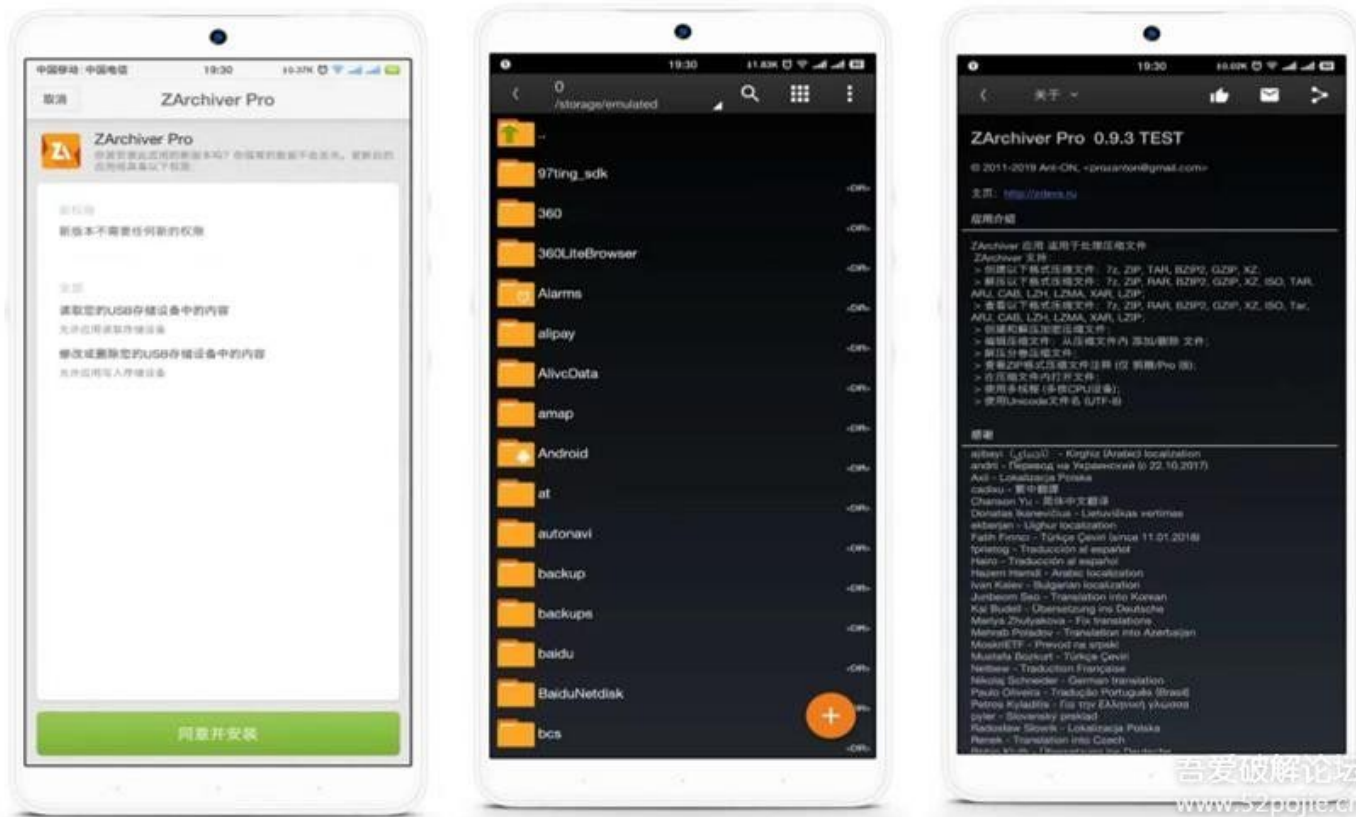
中国移动 中国电信 19:30

取消 ZArchiver Pro

ZArchiver Pro
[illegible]

新权限
新版本不需要任何新的权限

全部
读取您的USB存储设备中的内容
允许应用读取存储设备
修改或删除您的USB存储设备中的内容
允许应用写入存储设备

同意并安装

19:30

0
/storage/emulated

..
97ting_sdk
<DIR>
360
<DIR>
360LiteBrowser
<DIR>
Alarms
<DIR>
alipay
<DIR>
AlivcData
<DIR>
amap
<DIR>
Android
<DIR>
at
<DIR>
autonavi
<DIR>
backup
<DIR>
backups
<DIR>
baidu
<DIR>
BaiduNetdisk
<DIR>
bcs
<DIR>

+

19:30

关于

ZArchiver Pro 0.9.3 TEST

© 2011-2019 Ant-ON, <prozanton@gmail.com>

支持: http://zdevs.ru

应用介绍

ZArchiver 应用 适用于处理压缩文件
ZArchiver 支持:
> 创建以下格式压缩文件: 7z, ZIP, TAR, BZIP2, GZIP, XZ;
> 解压以下格式压缩文件: 7z, ZIP, RAR, BZIP2, GZIP, XZ, ISO, TAR, ARJ, CAB, LZH, LZMA, XAR, LZIP;
> 查看以下格式压缩文件: 7z, ZIP, RAR, BZIP2, GZIP, XZ, ISO, Tar, ARJ, CAB, LZH, LZMA, XAR, LZIP;
> 创建和解压加密压缩文件;
> 编辑压缩文件: 从压缩文件内 添加/删除 文件;
> 解压分卷压缩文件;
> 查看ZIP格式压缩文件注释 (仅 預購/Pro 版);
> 在压缩文件内打开文件;
> 使用多线程 (多核CPU设备);
> 使用Unicode文件名 (UTF-8)

感谢

ajibayi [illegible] - Kirghiz (Arabic) localization
andrii - Переклад на Українську (с 22.10.2017)
Axll - Lokalizacja Polska
cadixu - 繁中翻譯
Chanson Yu - 简体中文翻译
Donatas Ikanevičius - Lietuviškas vertimas
ekberjan - Uighur localization
Fatih Fırıncı - Türkçe Çeviri (since 11.01.2018)
fpriatog - Traducción al español
Hairo - Traducción al español
Hazem Hamdi - Arabic localization
Ivan Kolev - Bulgarian localization
Junbeom Seo - Translation into Korean
Kai Budell - Übersetzung ins Deutsche
Mariya Zhulyakova - Fix translations
Mehrab Poladov - Translation into Azerbaijan
MoskitETF - Prevod na srpski
Mustafa Bozkurt - Türkçe Çeviri
Neitbew - Traduction Française
Nikolaj Schneider - German translation
Paulo Oliveira - Tradução Português (Brasil)
Petros Kyladitis - Για την Ελληνική γλώσσα
pyler - Slovenský preklad
Radoslaw Skowrk - Lokalizacja Polska
Renek - Translation into Czech
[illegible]

吾爱破解论坛
www.52pojie.c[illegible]